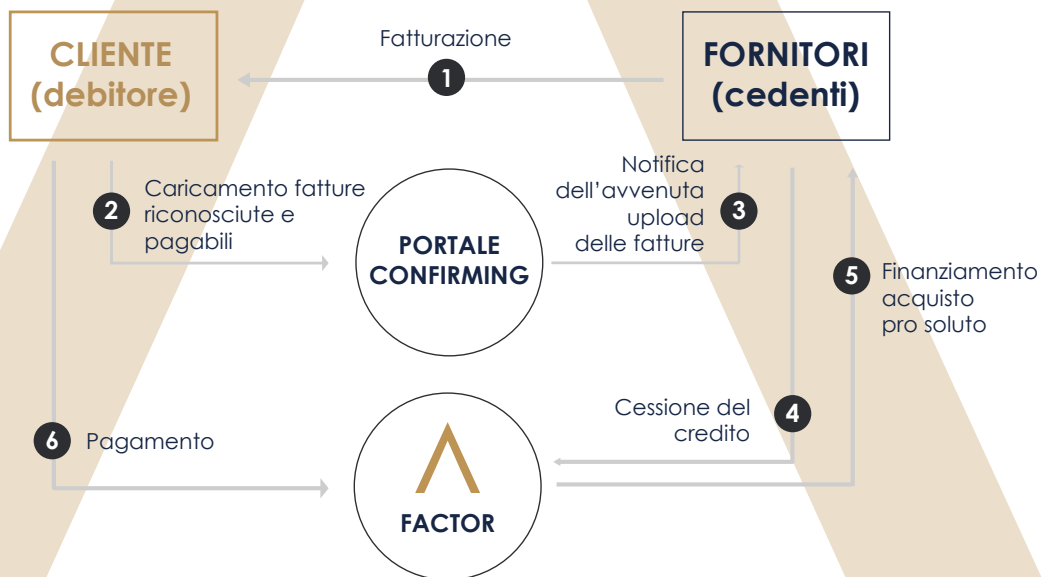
CLIENTE (debitore)

Fatturazione
1

FORNITORI (cedenti)

2 Caricamento fatture riconosciute e pagabili

PORTALE CONFIRMING

Notifica dell'avvenuta upload delle fatture 3

5 Finanziamento acquisto pro soluto

Cessione del credito 4

6 Pagamento

FACTOR